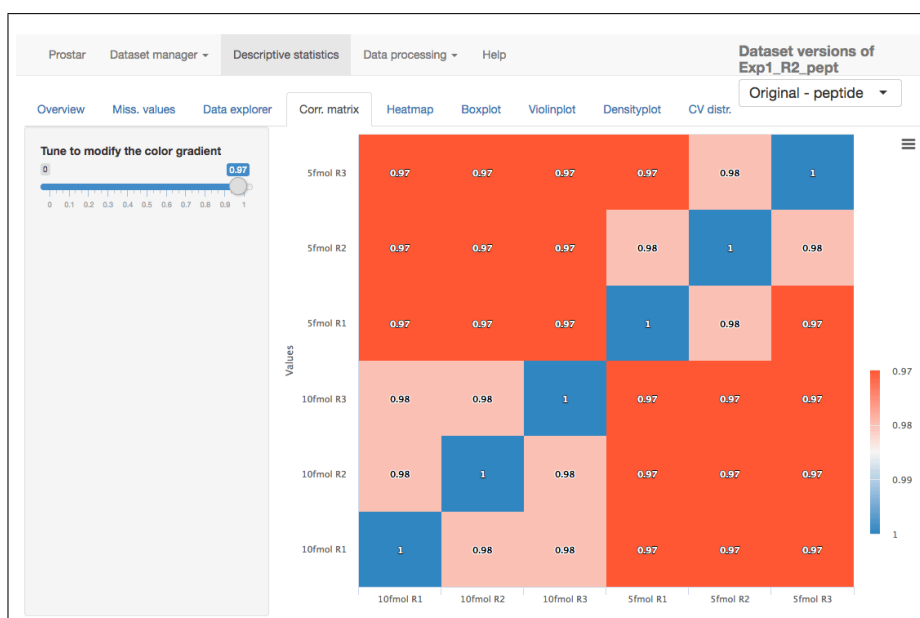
Prostar Dataset manager ▾ Descriptive statistics Data processing ▾ Help

Dataset versions of Exp1_R2_pept

Original - peptide ▾

Overview Miss. values Data explorer Corr. matrix Heatmap Boxplot Violinplot Densityplot CV distr.

Tune to modify the color gradient

0 0.97

0 0.1 0.2 0.3 0.4 0.5 0.6 0.7 0.8 0.9 1

| Values | 10fmol R1 | 10fmol R2 | 10fmol R3 | 5fmol R1 | 5fmol R2 | 5fmol R3 |
|---|---|---|---|---|---|---|
| 5fmol R3 | 0.97 | 0.97 | 0.97 | 0.97 | 0.98 | 1 |
| 5fmol R2 | 0.97 | 0.97 | 0.97 | 0.98 | 1 | 0.98 |
| 5fmol R1 | 0.97 | 0.97 | 0.97 | 1 | 0.98 | 0.97 |
| 10fmol R3 | 0.98 | 0.98 | 1 | 0.97 | 0.97 | 0.97 |
| 10fmol R2 | 0.98 | 1 | 0.98 | 0.97 | 0.97 | 0.97 |
| 10fmol R1 | 1 | 0.98 | 0.98 | 0.97 | 0.97 | 0.97 |

0.97
0.98
0.99
1